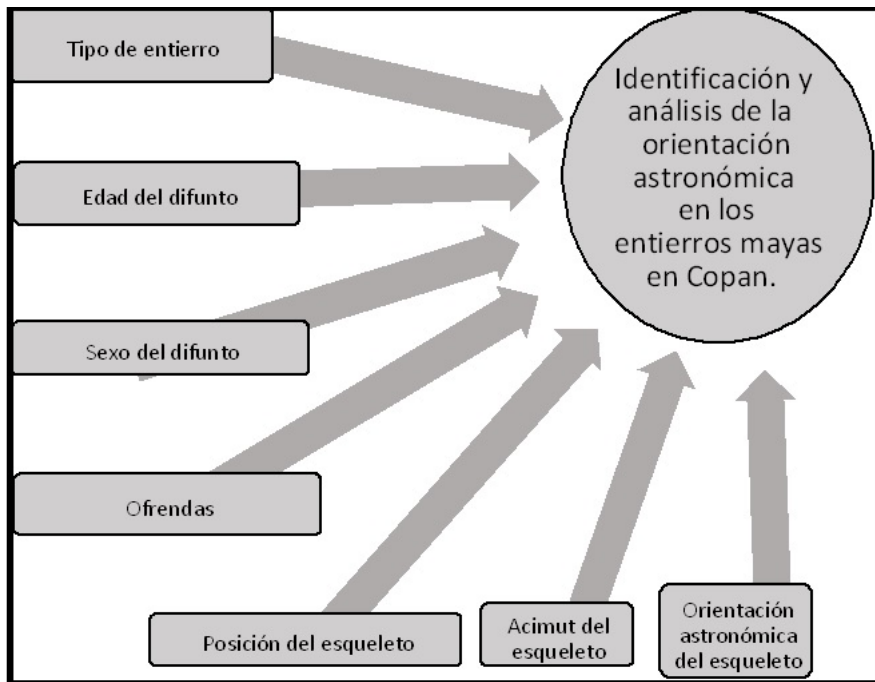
Tipo de entierro

Edad del difunto

Sexo del difunto

Ofrendas

Posición del esqueleto

Acimut del esqueleto

Orientación astronómica del esqueleto

Identificación y análisis de la orientación astronómica en los entierros mayas en Copan.